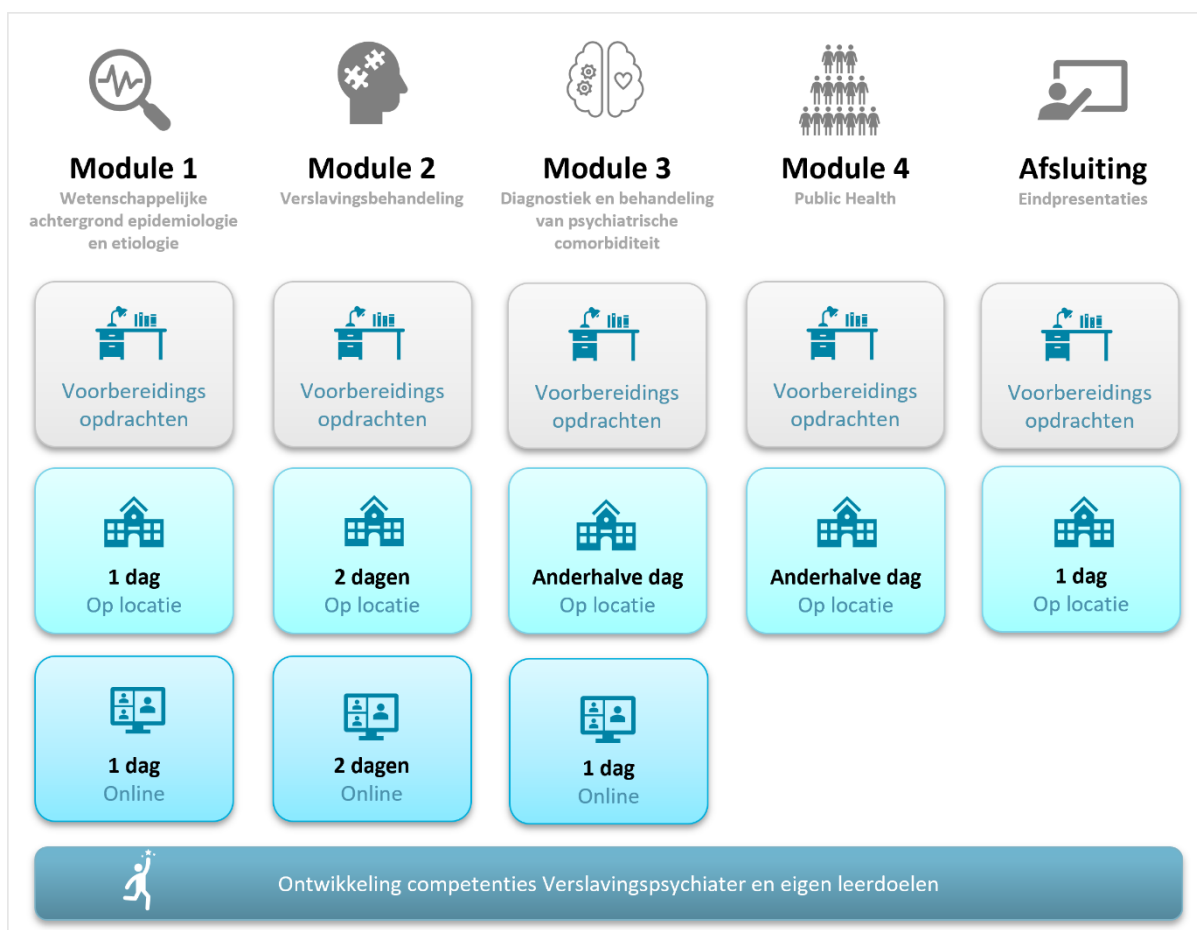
Module 1
Wetenschappelijke achtergrond epidemiologie en etiologie

Module 2
Verslavingsbehandeling

Module 3
Diagnostiek en behandeling van psychiatrische comorbiditeit

Module 4
Public Health

Afsluiting
Eindpresentaties

Voorbereidings opdrachten

Voorbereidings opdrachten

Voorbereidings opdrachten

Voorbereidings opdrachten

Voorbereidings opdrachten

1 dag
Op locatie

2 dagen
Op locatie

Anderhalve dag
Op locatie

Anderhalve dag
Op locatie

1 dag
Op locatie

1 dag
Online

2 dagen
Online

1 dag
Online

Ontwikkeling competenties Verslavingspsychiater en eigen leerdoelen